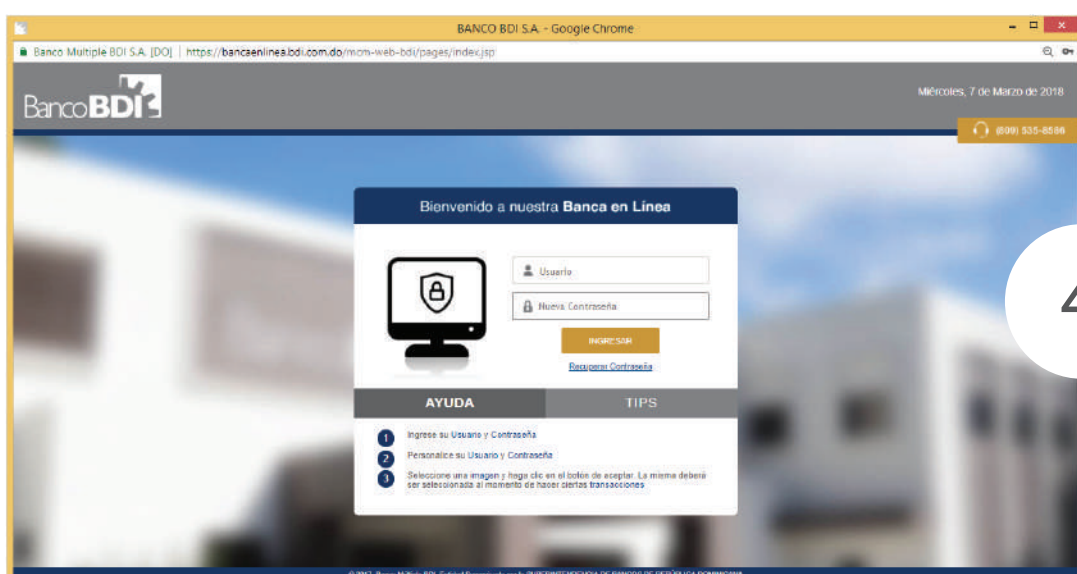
BANCO BDI S.A. - Google Chrome

Banco Multiple BDI S.A. [DO] | https://bancaenlinea.bdi.com.do/mcm-web-bdi/pages/index.jsp

BancoBDI

Miércoles, 7 de Marzo de 2018

(809) 535-8586

Bienvenido a nuestra Banca en Línea

Usuario

Nueva Contraseña

INGRESAR

Recuperar Contraseña

AYUDA

TIPS

1 Ingrese su Usuario y Contraseña

2 Personalice su Usuario y Contraseña

3 Seleccione una imagen y haga clic en el botón de aceptar. La misma deberá ser seleccionada al momento de hacer ciertas transacciones

4

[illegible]